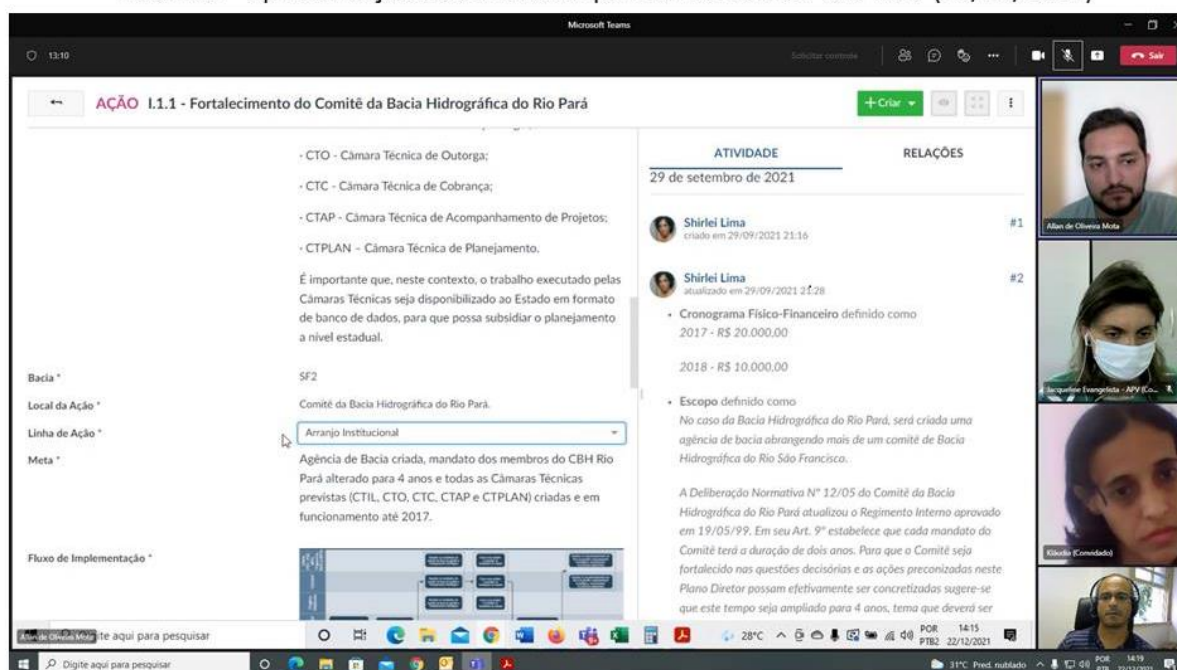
Microsoft Teams

13:10

Solicitar controle

Sair

← AÇÃO I.1.1 - Fortalecimento do Comitê da Bacia Hidrográfica do Rio Pará

+ Criar

- CTO - Câmara Técnica de Outorga;

- CTC - Câmara Técnica de Cobrança;

- CTAP - Câmara Técnica de Acompanhamento de Projetos;

- CTPLAN – Câmara Técnica de Planejamento.

É importante que, neste contexto, o trabalho executado pelas Câmaras Técnicas seja disponibilizado ao Estado em formato de banco de dados, para que possa subsidiar o planejamento a nível estadual.

Bacia * SF2

Local da Ação * Comitê da Bacia Hidrográfica do Rio Pará.

Linha de Ação * Arranjo Institucional

Meta * Agência de Bacia criada, mandato dos membros do CBH Rio Pará alterado para 4 anos e todas as Câmaras Técnicas previstas (CTIL, CTO, CTC, CTAP e CTPLAN) criadas e em funcionamento até 2017.

Fluxo de Implementação *

ATIVIDADE RELAÇÕES

29 de setembro de 2021

Shirlei Lima
criado em 29/09/2021 21:16 #1

Shirlei Lima
atualizado em 29/09/2021 21:28 #2

• Cronograma Físico-Financeiro definido como
2017 - R$ 20.000,00

2018 - R$ 10.000,00

• Escopo definido como
No caso da Bacia Hidrográfica do Rio Pará, será criada uma agência de bacia abrangendo mais de um comitê de Bacia Hidrográfica do Rio São Francisco.

A Deliberação Normativa Nº 12/05 do Comitê da Bacia Hidrográfica do Rio Pará atualizou o Regimento Interno aprovado em 19/05/99. Em seu Art. 9º estabelece que cada mandato do Comitê terá a duração de dois anos. Para que o Comitê seja fortalecido nas questões decisórias e as ações preconizadas neste Plano Diretor possam efetivamente ser concretizadas sugere-se que este tempo seja ampliado para 4 anos, tema que deverá ser

Allan de Oliveira Mota

Jacqueline Evangelista - APV (Co...

Kláudia (Convidado)

Allan de Oliveira Mota ite aqui para pesquisar

28°C POR PTB2 14:15 22/12/2021

Digite aqui para pesquisar

31°C Pred. nublado POR 14:19